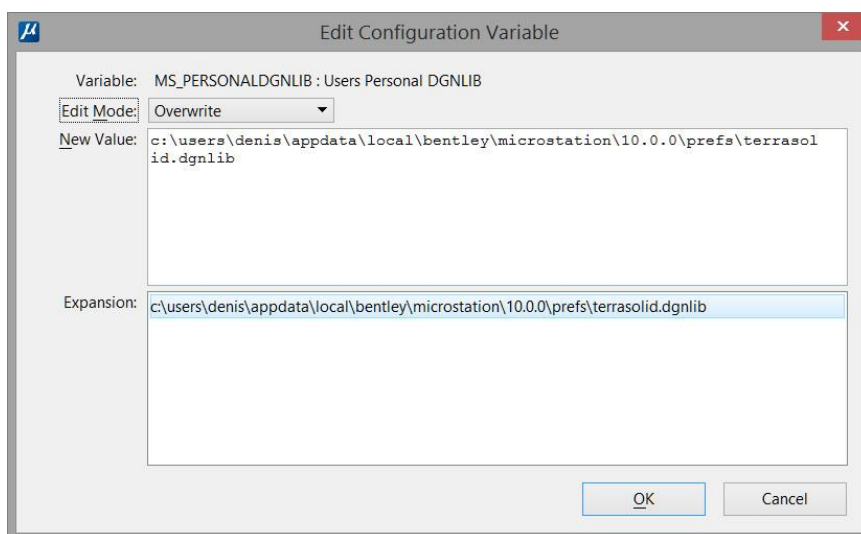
Edit Configuration Variable

Variable: MS_PERSONALDGNLIB : Users Personal DGNLIB

Edit Mode: Overwrite

New Value: c:\users\denis\appdata\local\bentley\microstation\10.0.0\prefs\terrasolid.dgnlib

Expansion: c:\users\denis\appdata\local\bentley\microstation\10.0.0\prefs\terrasolid.dgnlib

OK

Cancel